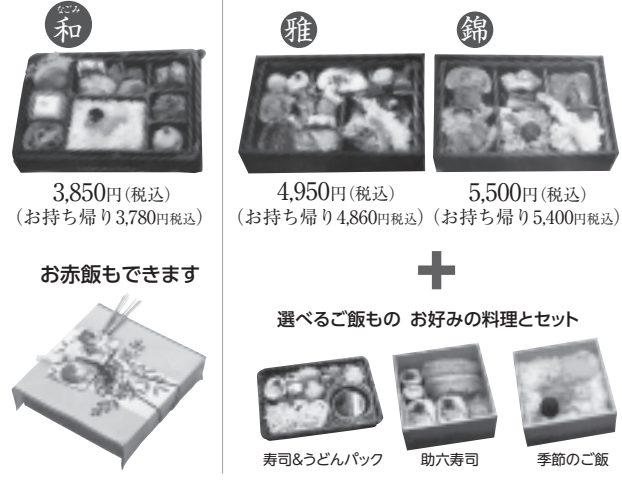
なごみ
和

3,850円(税込)
(お持ち帰り3,780円税込)

お赤飯もできます

雅

4,950円(税込)
(お持ち帰り4,860円税込)

錦

5,500円(税込)
(お持ち帰り5,400円税込)

+

選べるご飯もの お好みの料理とセット

寿司&うどんパック

助六寿司

季節のご飯